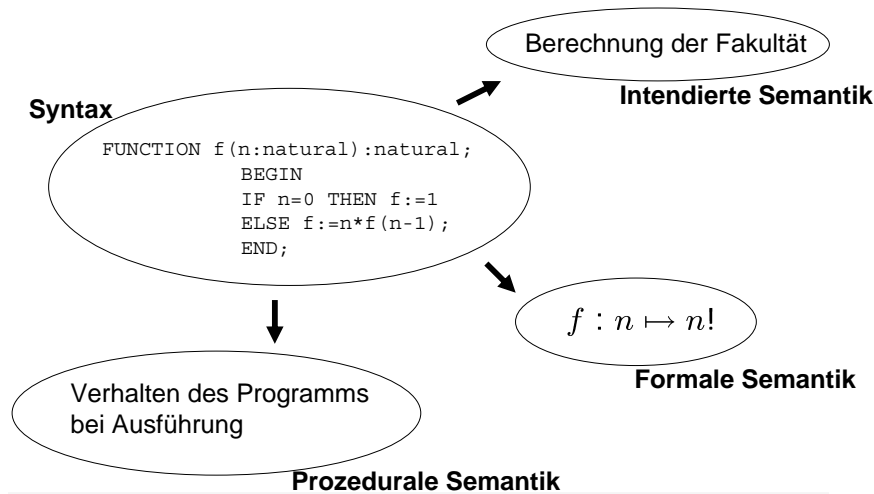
Berechnung der Fakultät

Intendierte Semantik

Syntax

FUNCTION f(n:natural):natural;
BEGIN
IF n=0 THEN f:=1
ELSE f:=n*f(n-1);
END;

$f : n \mapsto n!$

Formale Semantik

Verhalten des Programms bei Ausführung

Prozedurale Semantik